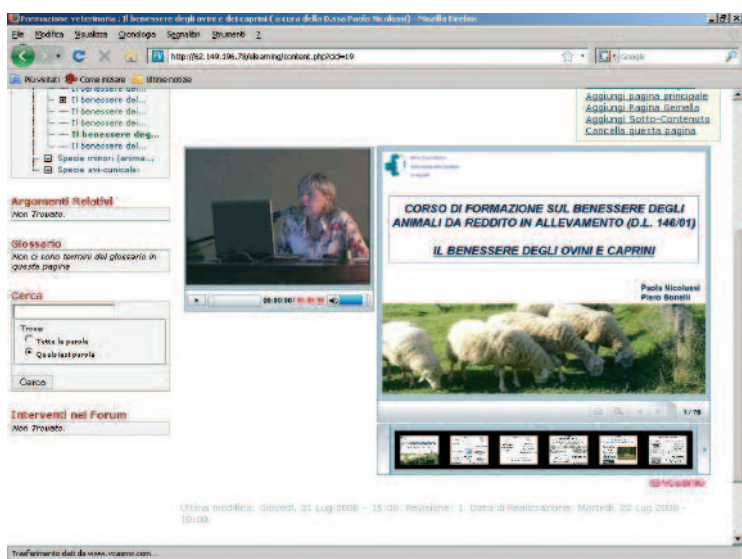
Formazione veterinaria : Il benessere degli ovini e dei caprini ( a cura della D.ssa Paola Nicolussi) - Mozilla Firefox

File Modifica Visualizza Cronologia Segnalibri Strumenti ?

http://62.149.196.78/elearning/content.php?cid=19

Google

Più visitati Come iniziare Ultime notizie

Il benessere dei...
Il benessere del...
Il benessere del...
Il benessere dei...
Il benessere deg...
Il benessere del...
Specie minori (anima...
Specie avi-cunicole:

Aggiungi pagina principale
Aggiungi Pagina Gemella
Aggiungi Sotto-Contenuto
Cancella questa pagina

Argomenti Relativi
Non Trovato.

Glossario
Non ci sono termini del glossario in questa pagina

Cerca

Trova:
Tutte le parole
Qualsiasi parola

Cerca

Interventi nel Forum
Non Trovato.

00:00:00

CORSO DI FORMAZIONE SUL BENESSERE DEGLI ANIMALI DA REDDITO IN ALLEVAMENTO (D.L. 146/01)

IL BENESSERE DEGLI OVINI E CAPRINI

Paola Nicolussi
Piero Bonelli

1/75

Ultima modifica: Giovedì, 31 Lug 2008 - 15:00. Revisione: 1. Data di Realizzazione: Martedì, 22 Lug 2008 - 10:00.

Trasferimento dati da www.vcasmo.com...